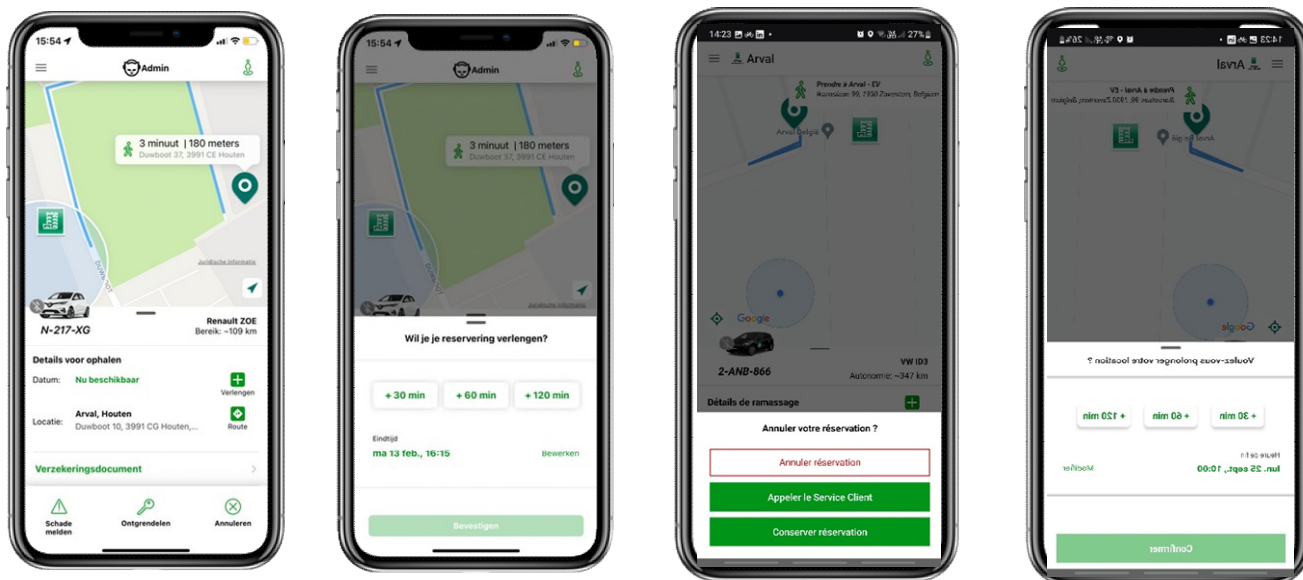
15:54

Admin

3 minuut | 180 meters
Duwboot 37, 3991 CE Houten

Juridische informatie

N-217-XG

Renault ZOE
Bereik: ~109 km

Details voor ophalen

Datum: Nu beschikbaar
Verlengen

Locatie: Arval, Houten
Duwboot 10, 3991 CG Houten,...
Route

Verzekeringsdocument

Schade melden
Ontgrendelen
Annuleren

15:54

Admin

3 minuut | 180 meters
Duwboot 37, 3991 CE Houten

Juridische informatie

Wil je je reservering verlengen?

+ 30 min
+ 60 min
+ 120 min

Eindtijd
ma 13 feb., 16:15
Bewerken

Bevestigen

14:23
27%

Arval

Prendre à Arval - EV
Aarnstraat 99, 1930 Zaventem, Belgium

Arval België

Google

2-ANB-866

VW ID3
Autonomie: ~347 km

Détails de ramassage

Annuler votre réservation ?

Annuler réservation

Appeler le Service Client

Conserver réservation

14:23
26%

Arval

Prendre à Arval - EV
Aarnstraat 99, 1930 Zaventem, Belgium

Arval België

Google

Voulez-vous prolonger votre location ?

+ 30 min
+ 60 min
+ 120 min

Heure de fin
lun. 25 sept., 10:00
Modifier

Confirmer